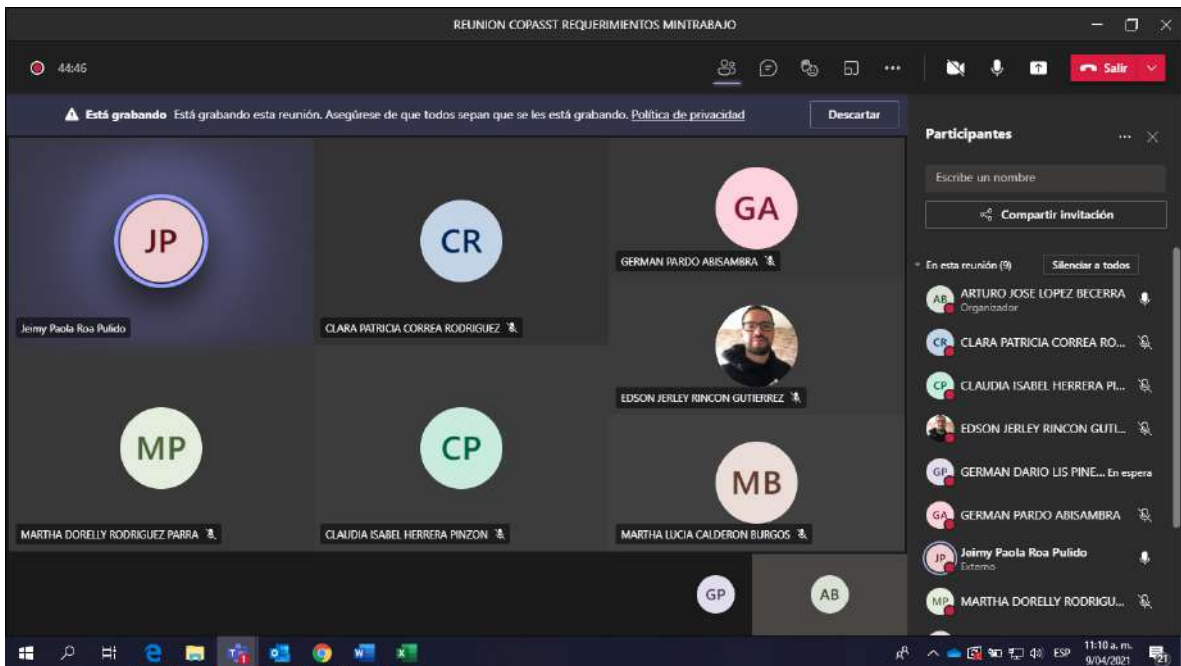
REUNION COPASST REQUERIMIENTOS MINTRABAJO

44:46

Salir

Está grabando Está grabando esta reunión. Asegúrese de que todos sepan que se les está grabando. Política de privacidad

Descartar

JP
Jeimy Paola Roa Pulido

CR
CLARA PATRICIA CORREA RODRIGUEZ

GA
GERMAN PARDO ABISAMBRA

EDSON JERLEY RINCON GUTIERREZ

MP
MARTHA DORELLY RODRIGUEZ PARRA

CP
CLAUDIA ISABEL HERRERA PINZON

MB
MARTHA LUCIA CALDERON BURGOS

GP

AB

Participantes

Escribe un nombre

Compartir invitación

En esta reunión (9)

Silenciar a todos

AB ARTURO JOSE LOPEZ BECERRA
Organizador

CR CLARA PATRICIA CORREA RO...

CP CLAUDIA ISABEL HERRERA PI...

EDSON JERLEY RINCON GUTI...

GP GERMAN DARIO LIS PINE... En espera

GA GERMAN PARDO ABISAMBRA

JP Jeimy Paola Roa Pulido
Externo

MP MARTHA DORELLY RODRIGU...

ESP 11:10 a. m. 9/04/2021 21